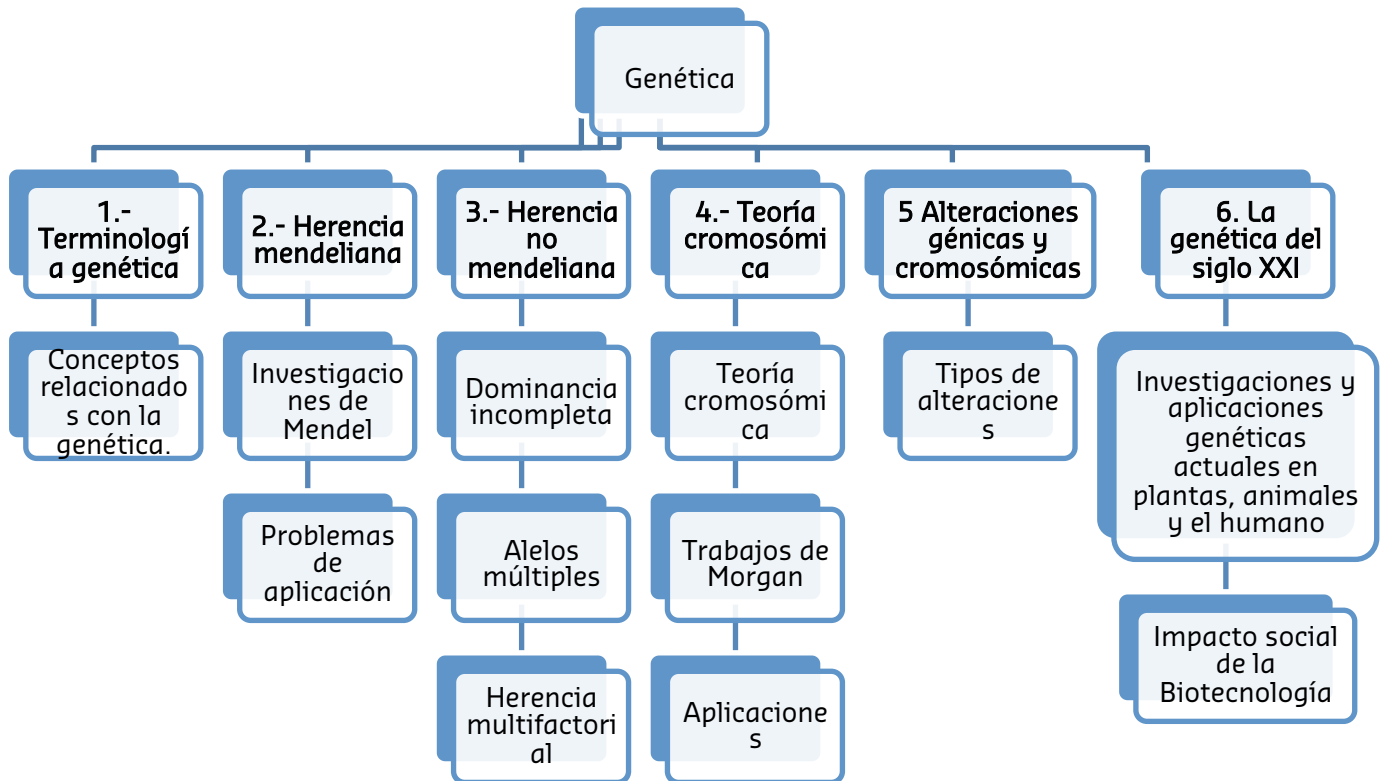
Genética

1.- Terminología genética

Conceptos relacionados con la genética.

2.- Herencia mendeliana

Investigaciones de Mendel

Problemas de aplicación

3.- Herencia no mendeliana

Dominancia incompleta

Alelos múltiples

Herencia multifactorial

4.- Teoría cromosómica

Teoría cromosómica

Trabajos de Morgan

Aplicaciones

5 Alteraciones génicas y cromosómicas

Tipos de alteraciones

6. La genética del siglo XXI

Investigaciones y aplicaciones genéticas actuales en plantas, animales y el humano

Impacto social de la Biotecnología